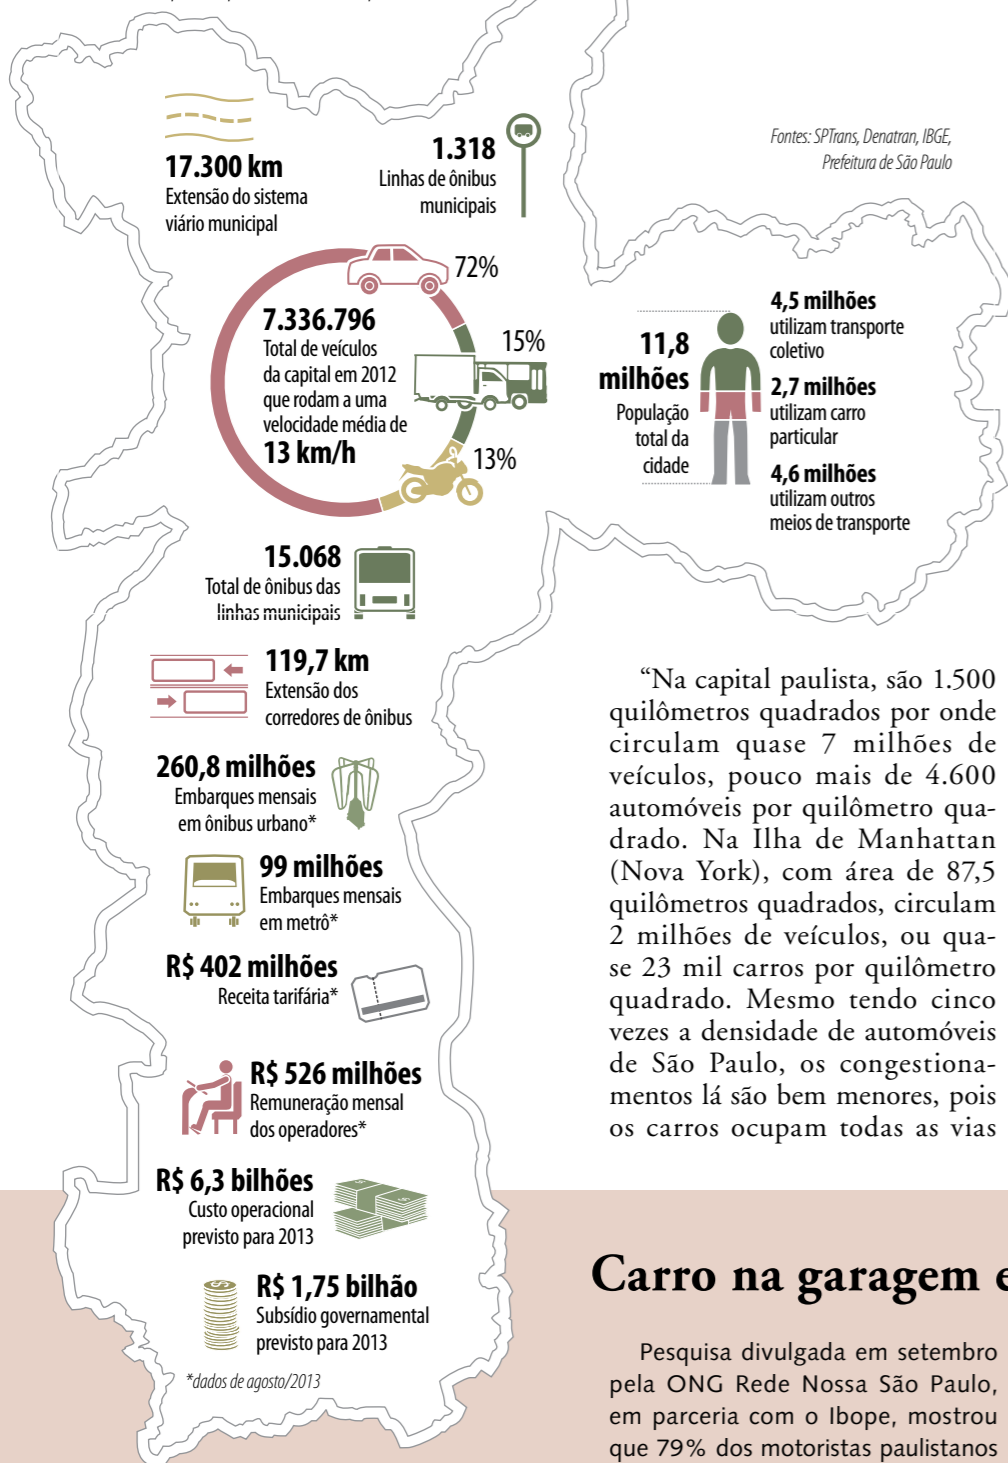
17.300 km
Extensão do sistema viário municipal

1.318
Linhas de ônibus municipais

Fontes: SPTrans, Denatran, IBGE, Prefeitura de São Paulo

72%

7.336.796
Total de veículos da capital em 2012 que rodam a uma velocidade média de
13 km/h

15%

13%

11,8 milhões
População total da cidade

4,5 milhões
utilizam transporte coletivo

2,7 milhões
utilizam carro particular

4,6 milhões
utilizam outros meios de transporte

15.068
Total de ônibus das linhas municipais

119,7 km
Extensão dos corredores de ônibus

260,8 milhões
Embarques mensais em ônibus urbano*

99 milhões
Embarques mensais em metrô*

R$ 402 milhões
Receita tarifária*

R$ 526 milhões
Remuneração mensal dos operadores*

R$ 6,3 bilhões
Custo operacional previsto para 2013

R$ 1,75 bilhão
Subsídio governamental previsto para 2013

*dados de agosto/2013

“Na capital paulista, são 1.500 quilômetros quadrados por onde circulam quase 7 milhões de veículos, pouco mais de 4.600 automóveis por quilômetro quadrado. Na Ilha de Manhattan (Nova York), com área de 87,5 quilômetros quadrados, circulam 2 milhões de veículos, ou quase 23 mil carros por quilômetro quadrado. Mesmo tendo cinco vezes a densidade de automóveis de São Paulo, os congestionamentos lá são bem menores, pois os carros ocupam todas as vias

Carro na garagem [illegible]

Pesquisa divulgada em setembro pela ONG Rede Nossa São Paulo, em parceria com o Ibope, mostrou que 79% dos motoristas paulistanos